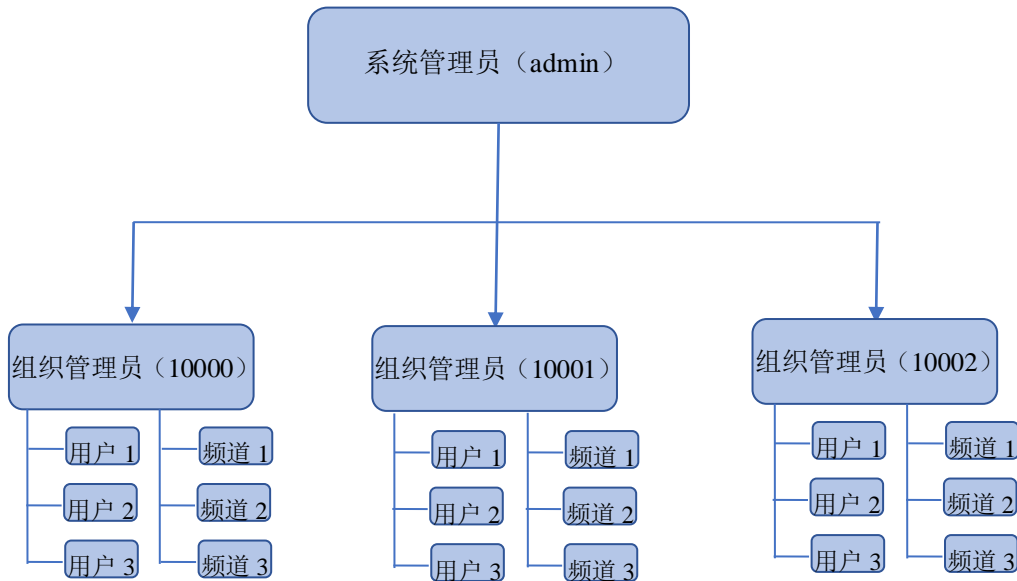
系统管理员（admin）

组织管理员（10000）

用户 1
用户 2
用户 3

频道 1
频道 2
频道 3

组织管理员（10001）

用户 1
用户 2
用户 3

频道 1
频道 2
频道 3

组织管理员（10002）

用户 1
用户 2
用户 3

频道 1
频道 2
频道 3